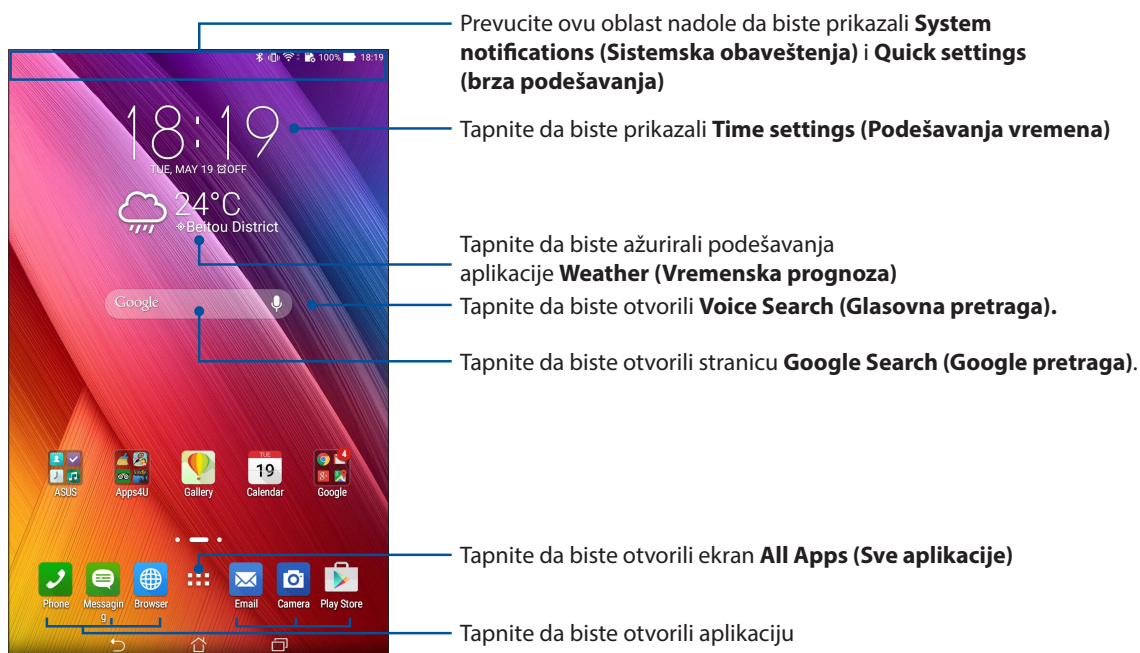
100% 18:19

18:19
TUE, MAY 19 OFF

24°C
Beitou District

Google

ASUS
Apps4U
Gallery
TUE 19
Calendar
4
Google

Phone
Messagin g
Browser
Email
Camera
Play Store

Prevucite ovu oblast nadole da biste prikazali **System notifications (Sistemska obaveštenja)** i **Quick settings (brza podešavanja)**

Tapnite da biste prikazali **Time settings (Podešavanja vremena)**

Tapnite da biste ažurirali podešavanja aplikacije **Weather (Vremenska prognoza)**

Tapnite da biste otvorili **Voice Search (Glasovna pretraga).**

Tapnite da biste otvorili stranicu **Google Search (Google pretraga)**.

Tapnite da biste otvorili ekran **All Apps (Sve aplikacije)**

Tapnite da biste otvorili aplikaciju